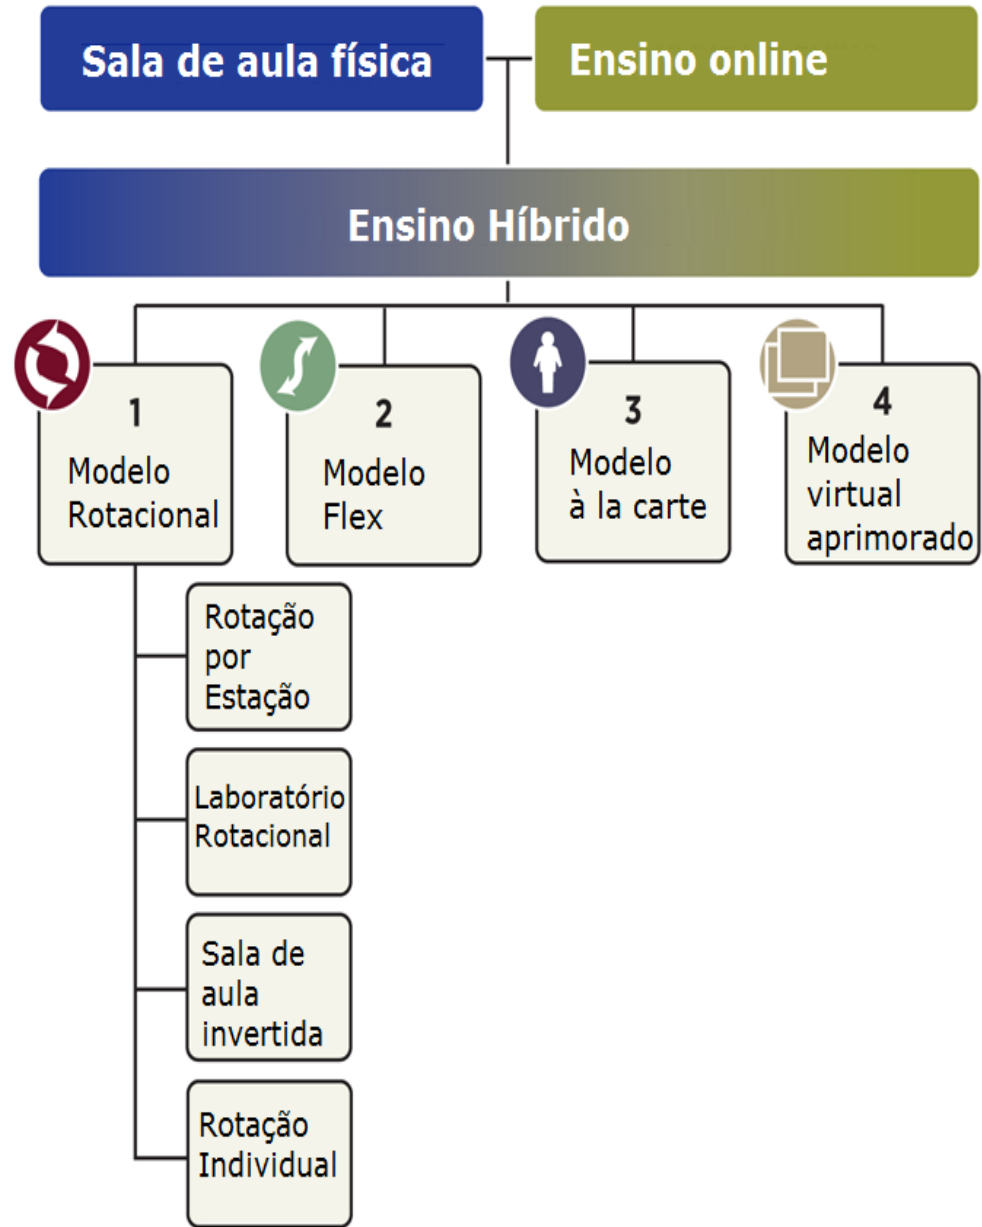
Sala de aula física

Ensino online

Ensino Híbrido

1
Modelo Rotacional

2
Modelo Flex

3
Modelo à la carte

4
Modelo virtual aprimorado

Rotação por Estação

Laboratório Rotacional

Sala de aula invertida

Rotação Individual